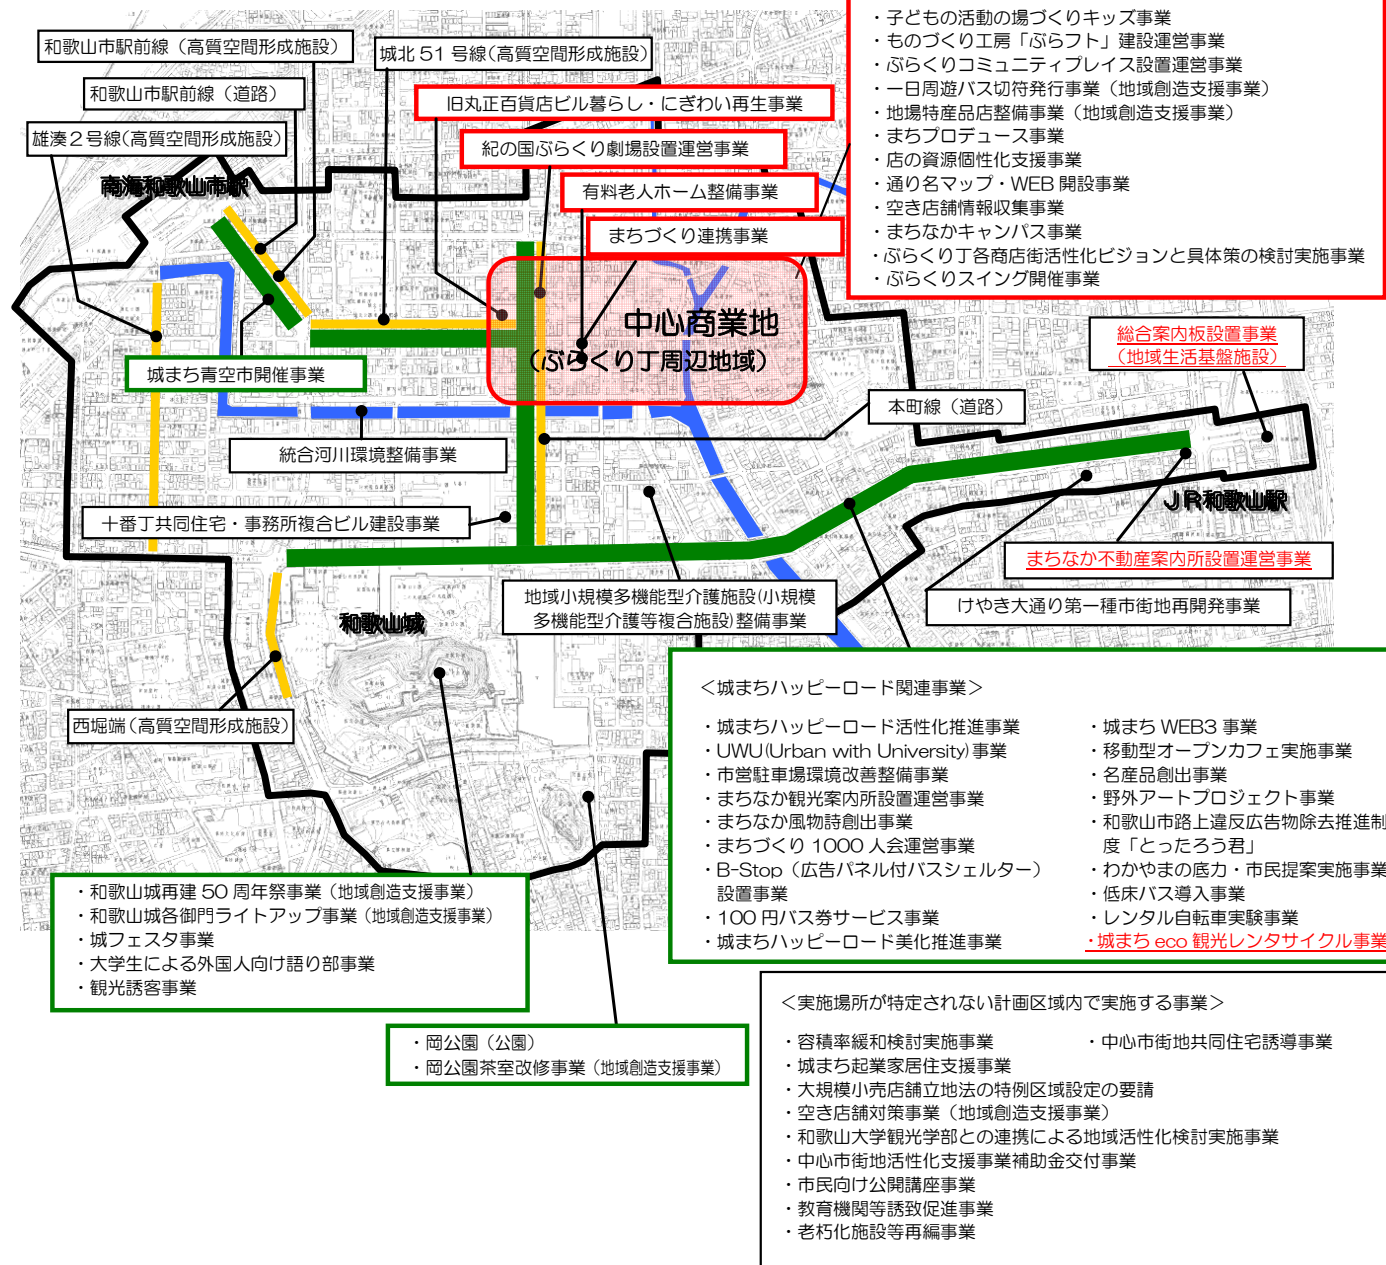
・子どもの活動の場づくりキッズ事業
・ものづくり工房「ぶらフト」建設運営事業
・ぶらくりコミュニティプレイス設置運営事業
・一日周遊バス切符発行事業（地域創造支援事業）
・地場特産品店整備事業（地域創造支援事業）
・まちプロデュース事業
・店の資源個性化支援事業
・通り名マップ・WEB 開設事業
・空き店舗情報収集事業
・まちなかキャンパス事業
・ぶらくり丁各商店街活性化ビジョンと具体策の検討実施事業
・ぶらくりスイング開催事業

和歌山市駅前線（高質空間形成施設）
城北 51 号線（高質空間形成施設）
和歌山市駅前線（道路）
旧丸正百貨店ビル暮らし・にぎわい再生事業
雄湊２号線（高質空間形成施設）
紀の国ぶらくり劇場設置運営事業
南海和歌山市駅
有料老人ホーム整備事業
まちづくり連携事業
中心商業地
（ぶらくり丁周辺地域）
総合案内板設置事業
（地域生活基盤施設）
城まち青空市開催事業
本町線（道路）
統合河川環境整備事業
ＪＲ和歌山駅
十番丁共同住宅・事務所複合ビル建設事業
まちなか不動産案内所設置運営事業
地域小規模多機能型介護施設(小規模多機能型介護等複合施設)整備事業
けやき大通り第一種市街地再開発事業
和歌山城
西堀端（高質空間形成施設）

＜城まちハッピーロード関連事業＞
・城まちハッピーロード活性化推進事業
・UWU(Urban with University)事業
・市営駐車場環境改善整備事業
・まちなか観光案内所設置運営事業
・まちなか風物詩創出事業
・まちづくり 1000 人会運営事業
・B-Stop（広告パネル付バスシェルター）設置事業
・100 円バス券サービス事業
・城まちハッピーロード美化推進事業
・城まち WEB3 事業
・移動型オープンカフェ実施事業
・名産品創出事業
・野外アートプロジェクト事業
・和歌山市路上違反広告物除去推進制度「とったろう君」
・わかやまの底力・市民提案実施事業
・低床バス導入事業
・レンタル自転車実験事業
・城まち eco 観光レンタサイクル事業

・和歌山城再建 50 周年祭事業（地域創造支援事業）
・和歌山城各御門ライトアップ事業（地域創造支援事業）
・城フェスタ事業
・大学生による外国人向け語り部事業
・観光誘客事業

＜実施場所が特定されない計画区域内で実施する事業＞
・容積率緩和検討実施事業
・中心市街地共同住宅誘導事業
・城まち起業家居住支援事業
・大規模小売店舗立地法の特例区域設定の要請
・空き店舗対策事業（地域創造支援事業）
・和歌山大学観光学部との連携による地域活性化検討実施事業
・中心市街地活性化支援事業補助金交付事業
・市民向け公開講座事業
・教育機関等誘致促進事業
・老朽化施設等再編事業

・岡公園（公園）
・岡公園茶室改修事業（地域創造支援事業）